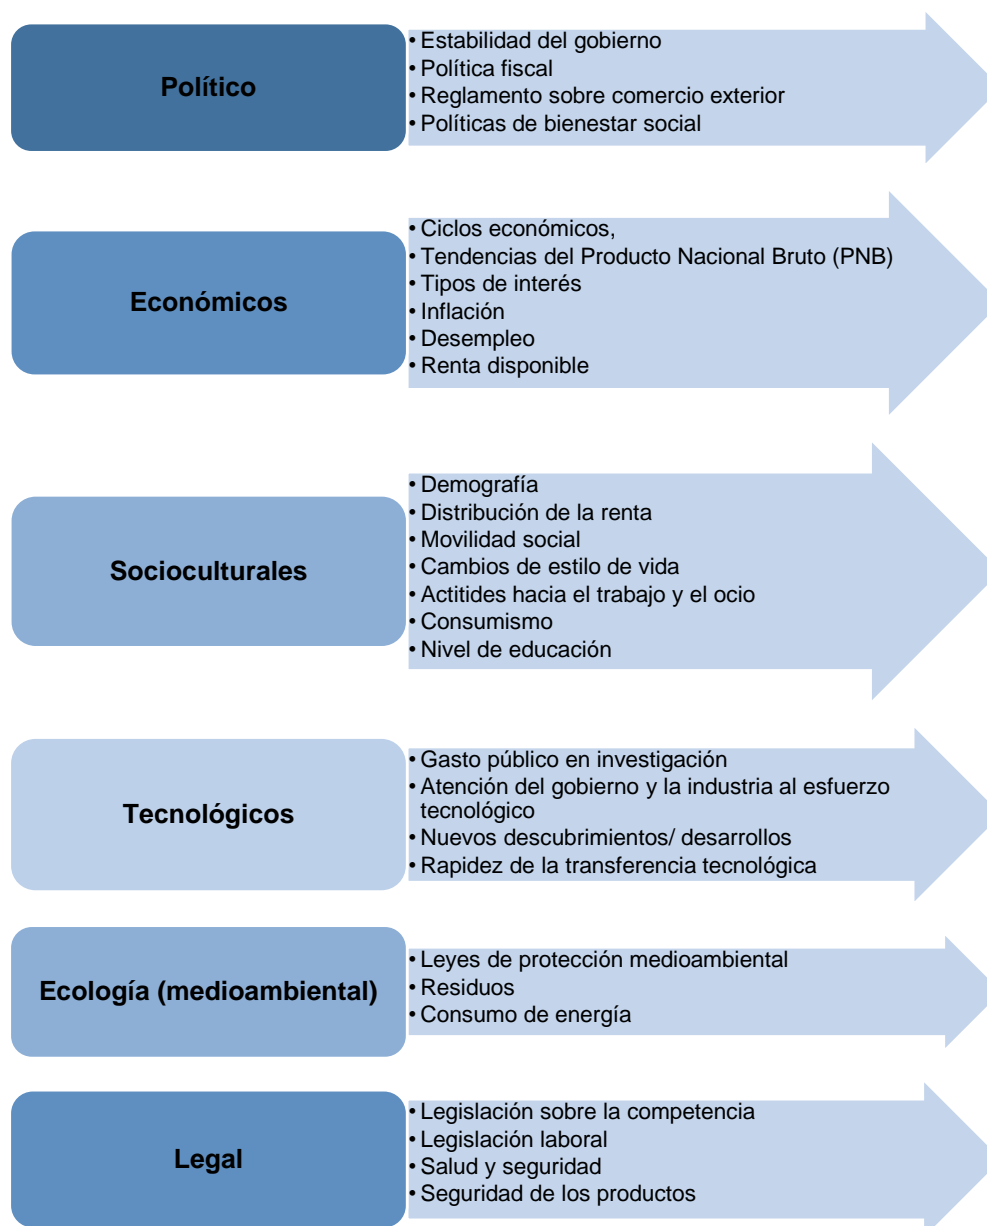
Político

• Estabilidad del gobierno
• Política fiscal
• Reglamento sobre comercio exterior
• Políticas de bienestar social

Económicos

• Ciclos económicos,
• Tendencias del Producto Nacional Bruto (PNB)
• Tipos de interés
• Inflación
• Desempleo
• Renta disponible

Socioculturales

• Demografía
• Distribución de la renta
• Movilidad social
• Cambios de estilo de vida
• Actitides hacia el trabajo y el ocio
• Consumismo
• Nivel de educación

Tecnológicos

• Gasto público en investigación
• Atención del gobierno y la industria al esfuerzo tecnológico
• Nuevos descubrimientos/ desarrollos
• Rapidez de la transferencia tecnológica

Ecología (medioambiental)

• Leyes de protección medioambiental
• Residuos
• Consumo de energía

Legal

• Legislación sobre la competencia
• Legislación laboral
• Salud y seguridad
• Seguridad de los productos